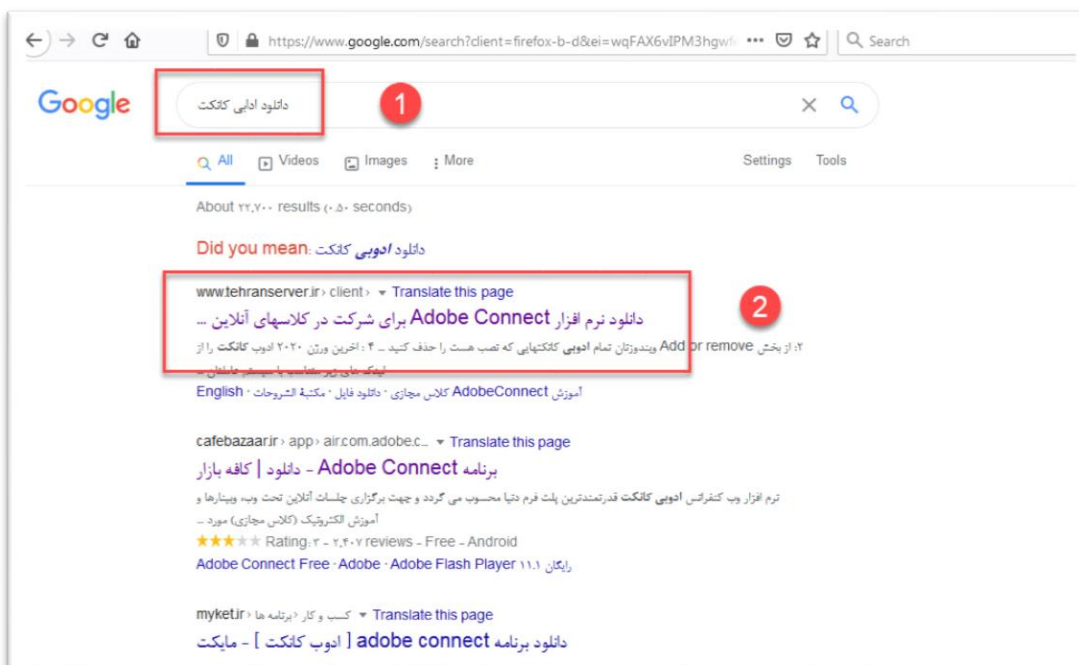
https://www.google.com/search?client=firefox-b-d&ei=wqFAX6vIPM3hgwf

Search

Google

دانلود ادابی کانکت

1

All Videos Images More Settings Tools

About ۲۲,۷۰۰ results (۰.۵۰ seconds)

Did you mean: دانلود ادوبی کانکت

www.tehranserver.ir › client › Translate this page

دانلود نرم افزار Adobe Connect برای شرکت در کلاسهای آنلاین ...

2

۲: از بخش Add or remove ویندوزتان تمام ادوبی کانکتهایی که نصب هست را حذف کنید ... ۴ : اخرین ورژن ۲۰۲۰ ادوب کانکت را از لینک های زیر متناسب با سیستم عاملتان ...

آموزش AdobeConnect · کلاس مجازی · دانلود فایل · مکتبة الشروحات · English

cafebazaar.ir › app › air.com.adobe.c... Translate this page

برنامه Adobe Connect - دانلود | کافه بازار

نرم افزار وب کنفرانس ادوبی کانکت قدرتمندترین پلت فرم دنیا محسوب می گردد و جهت برگزاری جلسات آنلاین تحت وب، وبینارها و آموزش الکترونیک (کلاس مجازی) مورد ...

Rating: ۳ - ۲,۴۰۷ reviews - Free - Android

Adobe Connect Free · Adobe · Adobe Flash Player ۱۱.۱ رایگان

myket.ir › کسب و کار › برنامه ها Translate this page

دانلود برنامه adobe connect [ ادوب کانکت ] - مایکت